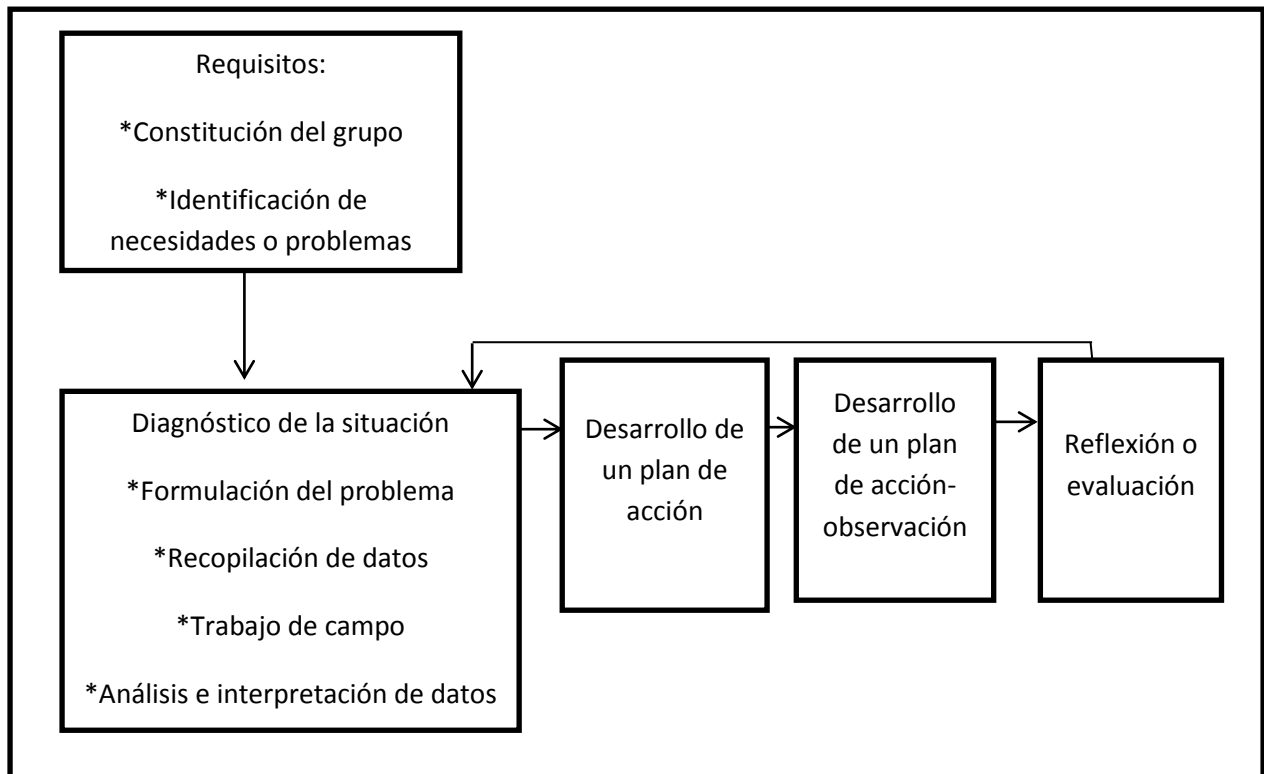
Requisitos:

*Constitución del grupo

*Identificación de necesidades o problemas

Diagnóstico de la situación

*Formulación del problema

*Recopilación de datos

*Trabajo de campo

*Análisis e interpretación de datos

Desarrollo de un plan de acción

Desarrollo de un plan de acción-observación

Reflexión o evaluación